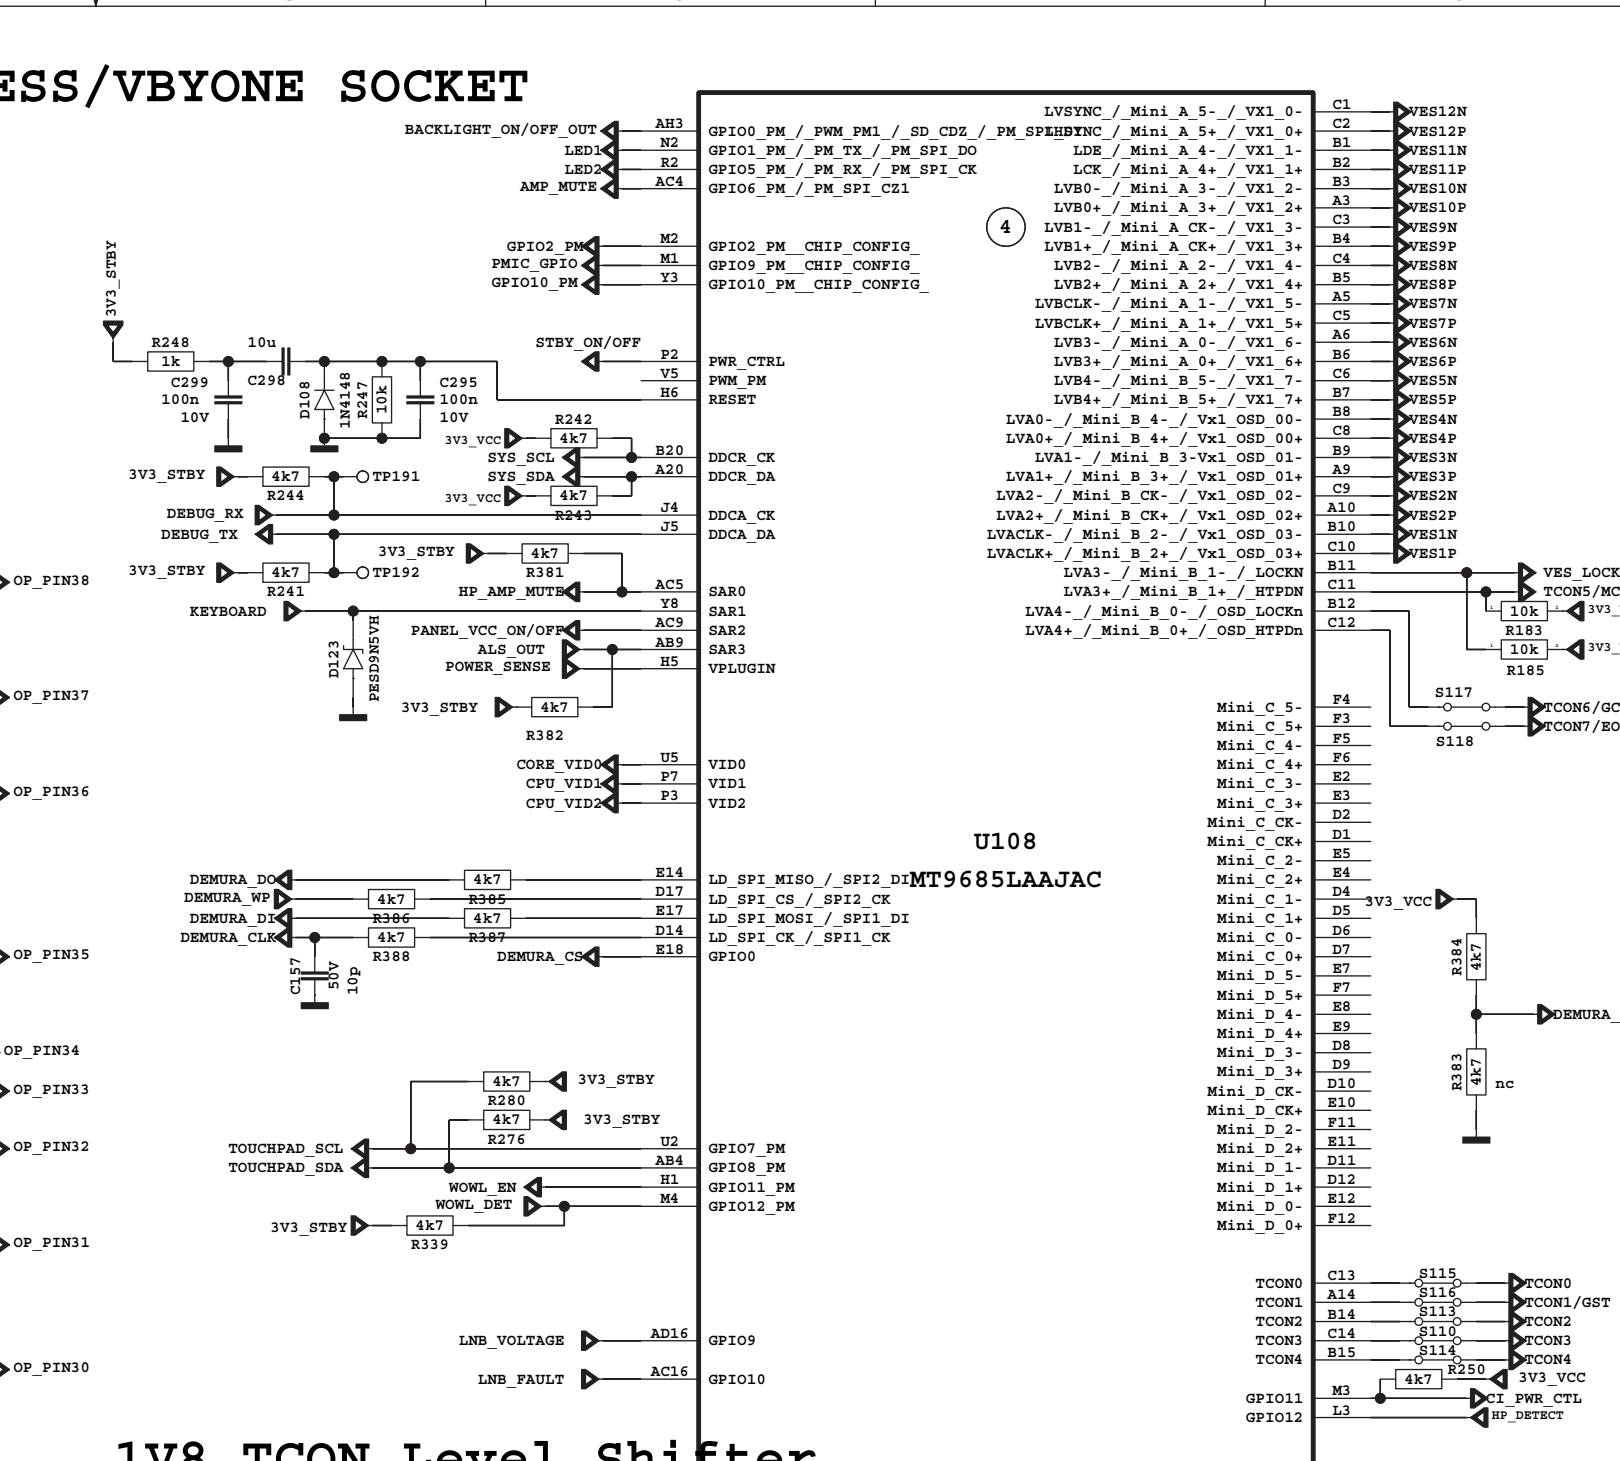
ESS/VBYONE SOCKET

BACKLIGHT_ON/OFF_OUT AH3 GPIO0_PM_/_PWM_PM1_/_SD_CDZ_/_PM_SPI_DI
LED1 N2 GPIO1_PM_/_PM_TX_/_PM_SPI_DO
LED2 R2 GPIO5_PM_/_PM_RX_/_PM_SPI_CK
AMP_MUTE AC4 GPIO6_PM_/_PM_SPI_CZ1

GPIO2_PM M2 GPIO2_PM__CHIP_CONFIG_
PMIC_GPIO M1 GPIO9_PM__CHIP_CONFIG_
GPIO10_PM Y3 GPIO10_PM__CHIP_CONFIG_

3V3_STBY
R248 1k
10u
C299 100n 10V
C298
D108 1N4148
R247 10k
C295 100n 10V
STBY_ON/OFF P2 PWR_CTRL
V5 PWM_PM
H6 RESET
R242
3V3_VCC 4k7
SYS_SCL B20 DDCR_CK
SYS_SDA A20 DDCR_DA
3V3_VCC 4k7 R243
3V3_STBY 4k7 R244 TP191
DEBUG_RX J4 DDCA_CK
DEBUG_TX J5 DDCA_DA
3V3_STBY 4k7 R381
3V3_STBY 4k7 R241 TP192
HP_AMP_MUTE AC5 SAR0
KEYBOARD Y8 SAR1
PANEL_VCC_ON/OFF AC9 SAR2
ALS_OUT AB9 SAR3
POWER_SENSE H5 VPLUGIN
D123 PESD9N5VH
3V3_STBY 4k7 R382
CORE_VID0 U5 VID0
CPU_VID1 P7 VID1
CPU_VID2 P3 VID2

OP_PIN38
OP_PIN37
OP_PIN36
OP_PIN35
OP_PIN34
OP_PIN33
OP_PIN32
OP_PIN31
OP_PIN30

DEMURA_DO 4k7 R385 E14 LD_SPI_MISO_/_SPI2_DI
DEMURA_WP 4k7 R386 D17 LD_SPI_CS_/_SPI2_CK
DEMURA_DI 4k7 R387 E17 LD_SPI_MOSI_/_SPI1_DI
DEMURA_CLK 4k7 R388 D14 LD_SPI_CK_/_SPI1_CK
DEMURA_CS E18 GPIO0
C157 50V 10p

4k7 R280 3V3_STBY
4k7 R276 3V3_STBY
TOUCHPAD_SCL U2 GPIO7_PM
TOUCHPAD_SDA AB4 GPIO8_PM
WOWL_EN H1 GPIO11_PM
WOWL_DET M4 GPIO12_PM
3V3_STBY 4k7 R339

LNB_VOLTAGE AD16 GPIO9
LNB_FAULT AC16 GPIO10

U108
MT9685LAAJAC

4

LVSYNC_/_Mini_A_5-_/_VX1_0- C1 VES12N
LHSYNC_/_Mini_A_5+_/_VX1_0+ C2 VES12P
LDE_/_Mini_A_4-_/_VX1_1- B1 VES11N
LCK_/_Mini_A_4+_/_VX1_1+ B2 VES11P
LVB0-_/_Mini_A_3-_/_VX1_2- B3 VES10N
LVB0+_/_Mini_A_3+_/_VX1_2+ A3 VES10P
LVB1-_/_Mini_A_CK-_/_VX1_3- C3 VES9N
LVB1+_/_Mini_A_CK+_/_VX1_3+ B4 VES9P
LVB2-_/_Mini_A_2-_/_VX1_4- C4 VES8N
LVB2+_/_Mini_A_2+_/_VX1_4+ B5 VES8P
LVBCLK-_/_Mini_A_1-_/_VX1_5- A5 VES7N
LVBCLK+_/_Mini_A_1+_/_VX1_5+ C5 VES7P
LVB3-_/_Mini_A_0-_/_VX1_6- A6 VES6N
LVB3+_/_Mini_A_0+_/_VX1_6+ B6 VES6P
LVB4-_/_Mini_B_5-_/_VX1_7- C6 VES5N
LVB4+_/_Mini_B_5+_/_VX1_7+ B7 VES5P
LVA0-_/_Mini_B_4-_/_Vx1_OSD_00- B8 VES4N
LVA0+_/_Mini_B_4+_/_Vx1_OSD_00+ C8 VES4P
LVA1-_/_Mini_B_3-_Vx1_OSD_01- B9 VES3N
LVA1+_/_Mini_B_3+_/_Vx1_OSD_01+ A9 VES3P
LVA2-_/_Mini_B_CK-_/_Vx1_OSD_02- C9 VES2N
LVA2+_/_Mini_B_CK+_/_Vx1_OSD_02+ A10 VES2P
LVACLK-_/_Mini_B_2-_/_Vx1_OSD_03- B10 VES1N
LVACLK+_/_Mini_B_2+_/_Vx1_OSD_03+ C10 VES1P
LVA3-_/_Mini_B_1-_/_LOCKN B11 VES_LOCK
LVA3+_/_Mini_B_1+_/_HTPDN C11 TCON5/MC
LVA4-_/_Mini_B_0-_/_OSD_LOCKn B12 10k R183 3V3
LVA4+_/_Mini_B_0+_/_OSD_HTPDn C12 10k R185 3V3

Mini_C_5- F4
Mini_C_5+ F3
Mini_C_4- F5
Mini_C_4+ F6
Mini_C_3- E2
Mini_C_3+ E3
Mini_C_CK- D2
Mini_C_CK+ D1
Mini_C_2- E5
Mini_C_2+ E4
Mini_C_1- D4
Mini_C_1+ D5
Mini_C_0- D6
Mini_C_0+ D7
Mini_D_5- E7
Mini_D_5+ F7
Mini_D_4- E8
Mini_D_4+ E9
Mini_D_3- D8
Mini_D_3+ D9
Mini_D_CK- D10
Mini_D_CK+ E10
Mini_D_2- F11
Mini_D_2+ E11
Mini_D_1- D11
Mini_D_1+ D12
Mini_D_0- E12
Mini_D_0+ F12

S117 TCON6/GC
S118 TCON7/EO
3V3_VCC
R384 4k7
DEMURA_
R383 4k7 nc

TCON0 C13 S115 TCON0
TCON1 A14 S116 TCON1/GST
TCON2 B14 S113 TCON2
TCON3 C14 S110 TCON3
TCON4 B15 S114 TCON4
R250 4k7 3V3_VCC
GPIO11 M3 CI_PWR_CTL
GPIO12 L3 HP_DETECT

1V8 TCON Level Shifter